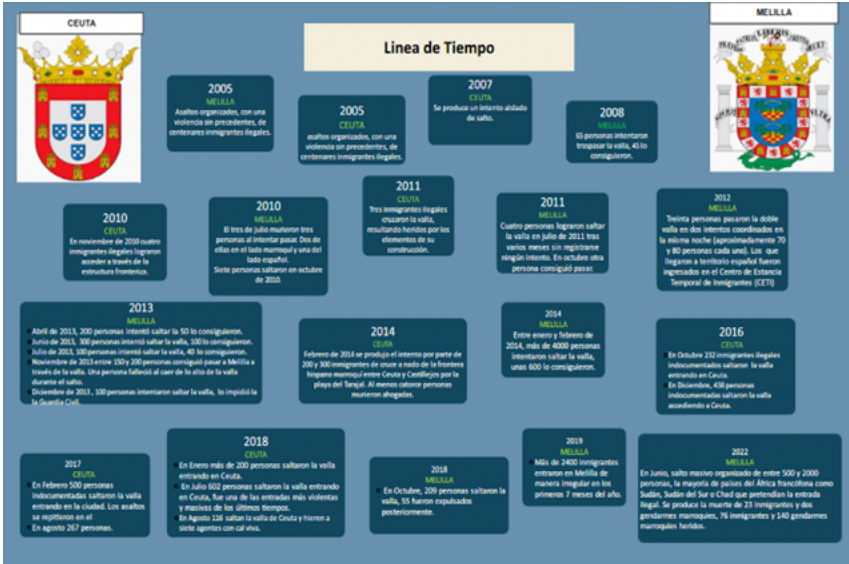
CEUTA

MELILLA

Linea de Tiempo

2005
MELILLA
Asaltos organizados, con una violencia sin precedentes, de centenares inmigrantes ilegales.

2005
CEUTA
asaltos organizados, con una violencia sin precedentes, de centenares inmigrantes ilegales.

2007
CEUTA
Se produce un intento aislado de salto.

2008
MELILLA
65 personas intentaron traspasar la valla, 45 lo consiguieron.

2010
CEUTA
En noviembre de 2010 cuatro inmigrantes ilegales lograron acceder a través de la estructura fronteriza.

2010
MELILLA
El tres de julio murieron tres personas al intentar pasar. Dos de ellas en el lado marroquí y una del lado español.
Siete personas saltaron en octubre de 2010.

2011
CEUTA
Tres inmigrantes ilegales cruzaron la valla, resultando heridos por los elementos de su construcción.

2011
MELILLA
Cuatro personas lograron saltar la valla en julio de 2011 tras varios meses sin registrarse ningún intento. En octubre otra persona consiguió pasar.

2012
MELILLA
Treinta personas pasaron la doble valla en dos intentos coordinados en la misma noche (aproximadamente 70 y 80 personas cada uno). Los que llegaron a territorio español fueron ingresados en el Centro de Estancia Temporal de Inmigrantes (CETI)

2013
MELILLA
Abril de 2013, 200 personas intentó saltar la 50 lo consiguieron.
Junio de 2013, 300 personas intentó saltar la valla, 100 lo consiguieron.
Julio de 2013, 100 personas intentó saltar la valla, 40 lo consiguieron.
Noviembre de 2013 entre 150 y 200 personas consiguió pasar a Melilla a través de la valla. Una persona falleció al caer de lo alto de la valla durante el salto.
Diciembre de 2013 , 100 personas intentaron saltar la valla, lo impidió la Guardia Civil.

2014
CEUTA
Febrero de 2014 se produjo el intento por parte de 200 y 300 inmigrantes de cruzar a nado de la frontera hispano marroquí entre Ceuta y Castillejos por la playa del Tarajal. Al menos catorce personas murieron ahogadas.

2014
MELILLA
Entre enero y febrero de 2014, más de 4000 personas intentaron saltar la valla, unas 600 lo consiguieron.

2016
CEUTA
En Octubre 232 inmigrantes ilegales indocumentados saltaron la valla entrando en Ceuta.
En Diciembre, 438 personas indocumentadas saltaron la valla accediendo a Ceuta.

2017
CEUTA
En Febrero 500 personas indocumentadas saltaron la valla entrando en la ciudad. Los asaltos se repitieron en el
En agosto 267 personas.

2018
CEUTA
En Enero más de 200 personas saltaron la valla entrando en Ceuta.
En Julio 602 personas saltaron la valla entrando en Ceuta, fue una de las entradas más violentas y masivas de los últimos tiempos.
En Agosto 116 saltan la valla de Ceuta y hieron a siete agentes con cal viva.

2018
MELILLA
En Octubre, 209 personas saltaron la valla, 55 fueron expulsados posteriormente.

2019
MELILLA
Más de 2400 inmigrantes entraron en Melilla de manera irregular en los primeros 7 meses del año.

2022
MELILLA
En Junio, salto masivo organizado de entre 500 y 2000 personas, la mayoría de países del África francófona como Sudán, Sudán del Sur o Chad que pretendían la entrada ilegal. Se produce la muerte de 23 inmigrantes y the gendarmes marroquíes, 76 inmigrantes y 140 gendarmes marroquíes heridos.